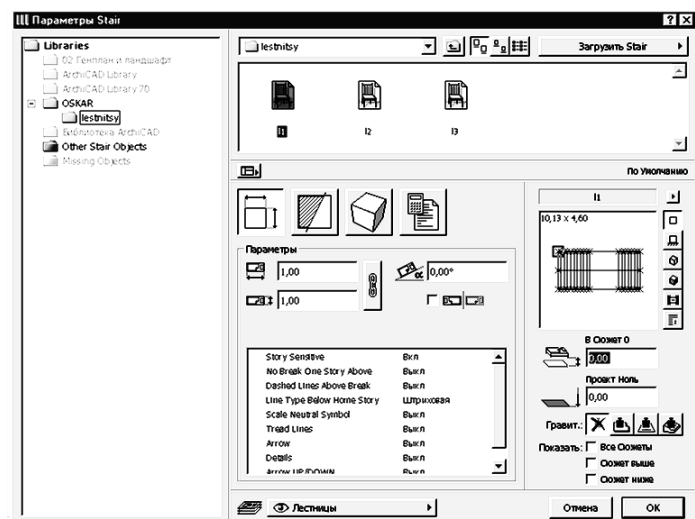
Параметры Stair

Libraries
02 Генплан и ландшафт
ArchiCAD Library
ArchiCAD Library 70
OSKAR
lestnitsy
Библиотека ArchiCAD
Other Stair Objects
Missing Objects

lestnitsy

Загрузить Stair

l1
l2
l3

По Умолчанию

Параметры
1,00
0,00°
1,00

| | |
|---|---|
| Story Sensitive | Вкл |
| No Break One Story Above | Выкл |
| Dashed Lines Above Break | Выкл |
| Line Type Below Home Story | Штриховая |
| Scale Neutral Symbol | Выкл |
| Tread Lines | Выкл |
| Arrow | Выкл |
| Details | Выкл |
| Arrow UP/DOWN | Выкл |

l1
10,13 x 4,60

В Этаже 0
0,00
Проект Ноль
0,00
Гравит.:
Показать:
Все Этажи
Этаж выше
Этаж ниже

Лестницы

Отмена
OK